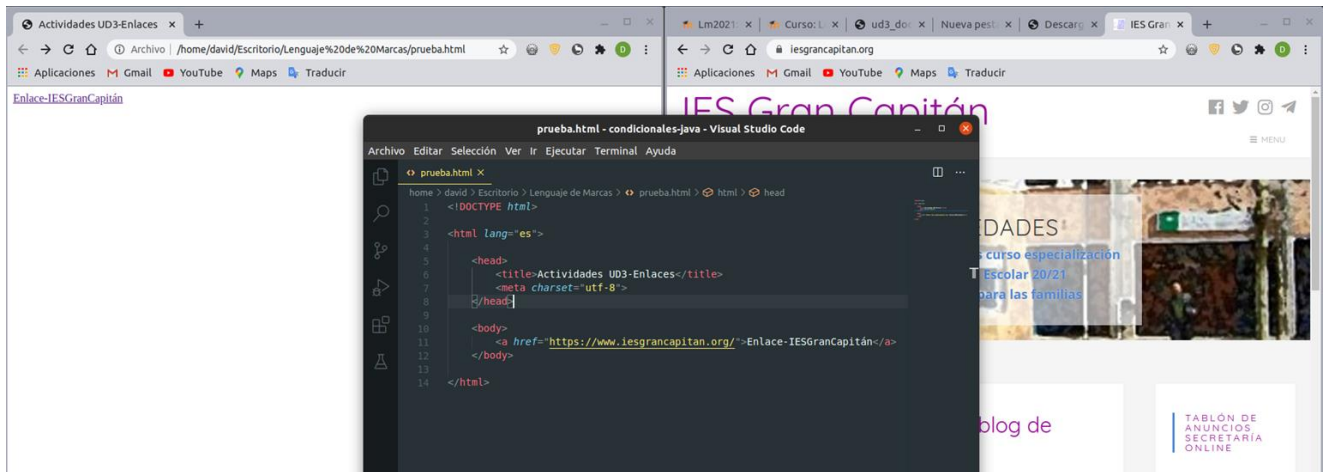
Actividades UD3-Enlaces ×  +
Archivo | /home/david/Escritorio/Lenguaje%20de%20Marcas/prueba.html
Aplicaciones  Gmail  YouTube  Maps  Traducir
Enlace-IESGranCapitán

Lm2021 × | Curso: L × | ud3_do × | Nueva pest × | Descarg × | IES Gran × +
iesgrancapitan.org
Aplicaciones  Gmail  YouTube  Maps  Traducir
IES Gran Capitán
≡ MENU
EDADES
curso especialización
T Escolar 20/21
para las familias
blog de
TABLÓN DE ANUNCIOS SECRETARÍA ONLINE

prueba.html - condicionales-java - Visual Studio Code
Archivo Editar Selección Ver Ir Ejecutar Terminal Ayuda
prueba.html ×
home > david > Escritorio > Lenguaje de Marcas > prueba.html > html > head
1 <!DOCTYPE html>
2
3 <html lang="es">
4
5 <head>
6 <title>Actividades UD3-Enlaces</title>
7 <meta charset="utf-8">
8 </head>
9
10 <body>
11 <a href="https://www.iesgrancapitan.org/">Enlace-IESGranCapitán</a>
12 </body>
13
14 </html>